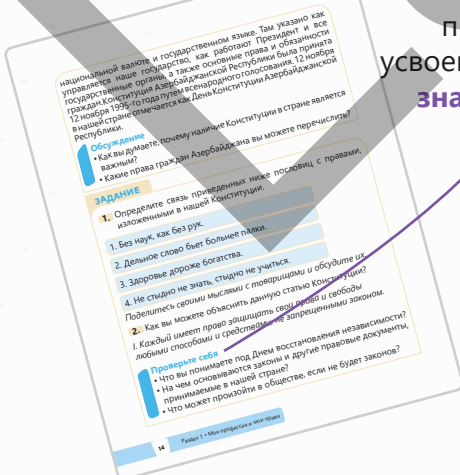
национальной валюте и государственном языке. Там указано как управляется наше государство, как работают Президент и все государственные органы, а также основные права и обязанности граждан.Конституция Азербайджанской Республики была принята 12 ноября 1995-го года путем всенародного голосования. 12 ноября в нашей стране отмечается как День Конституции Азербайджанской Республики.

Обсуждение
• Как вы думаете, почему наличие Конституции в стране является важным?
• Какие права граждан Азербайджана вы можете перечислить?

ЗАДАНИЕ
1. Определите связь приведенных ниже пословиц с правами, изложенными в нашей Конституции.

1. Без наук, как без рук.
2. Дельное слово бьет больнее палки.
3. Здоровье дороже богатства.
4. Не стыдно не знать, стыдно не учиться.

Поделитесь своими мыслями с товарищами и обсудите их.
2. Как вы можете объяснить данную статью Конституции?
I. Каждый имеет право защищать свои права и свободы любыми способами и средствами, не запрещенными законом.

Проверьте себя
• Что вы понимаете под Днем Восстановления независимости?
• На чем основываются законы и другие правовые документы, принимаемые в нашей стране?
• Что может произойти в обществе, если не будет законов?

14 Раздел 1 • Моя профессия и мои права

п
усвоен
зна